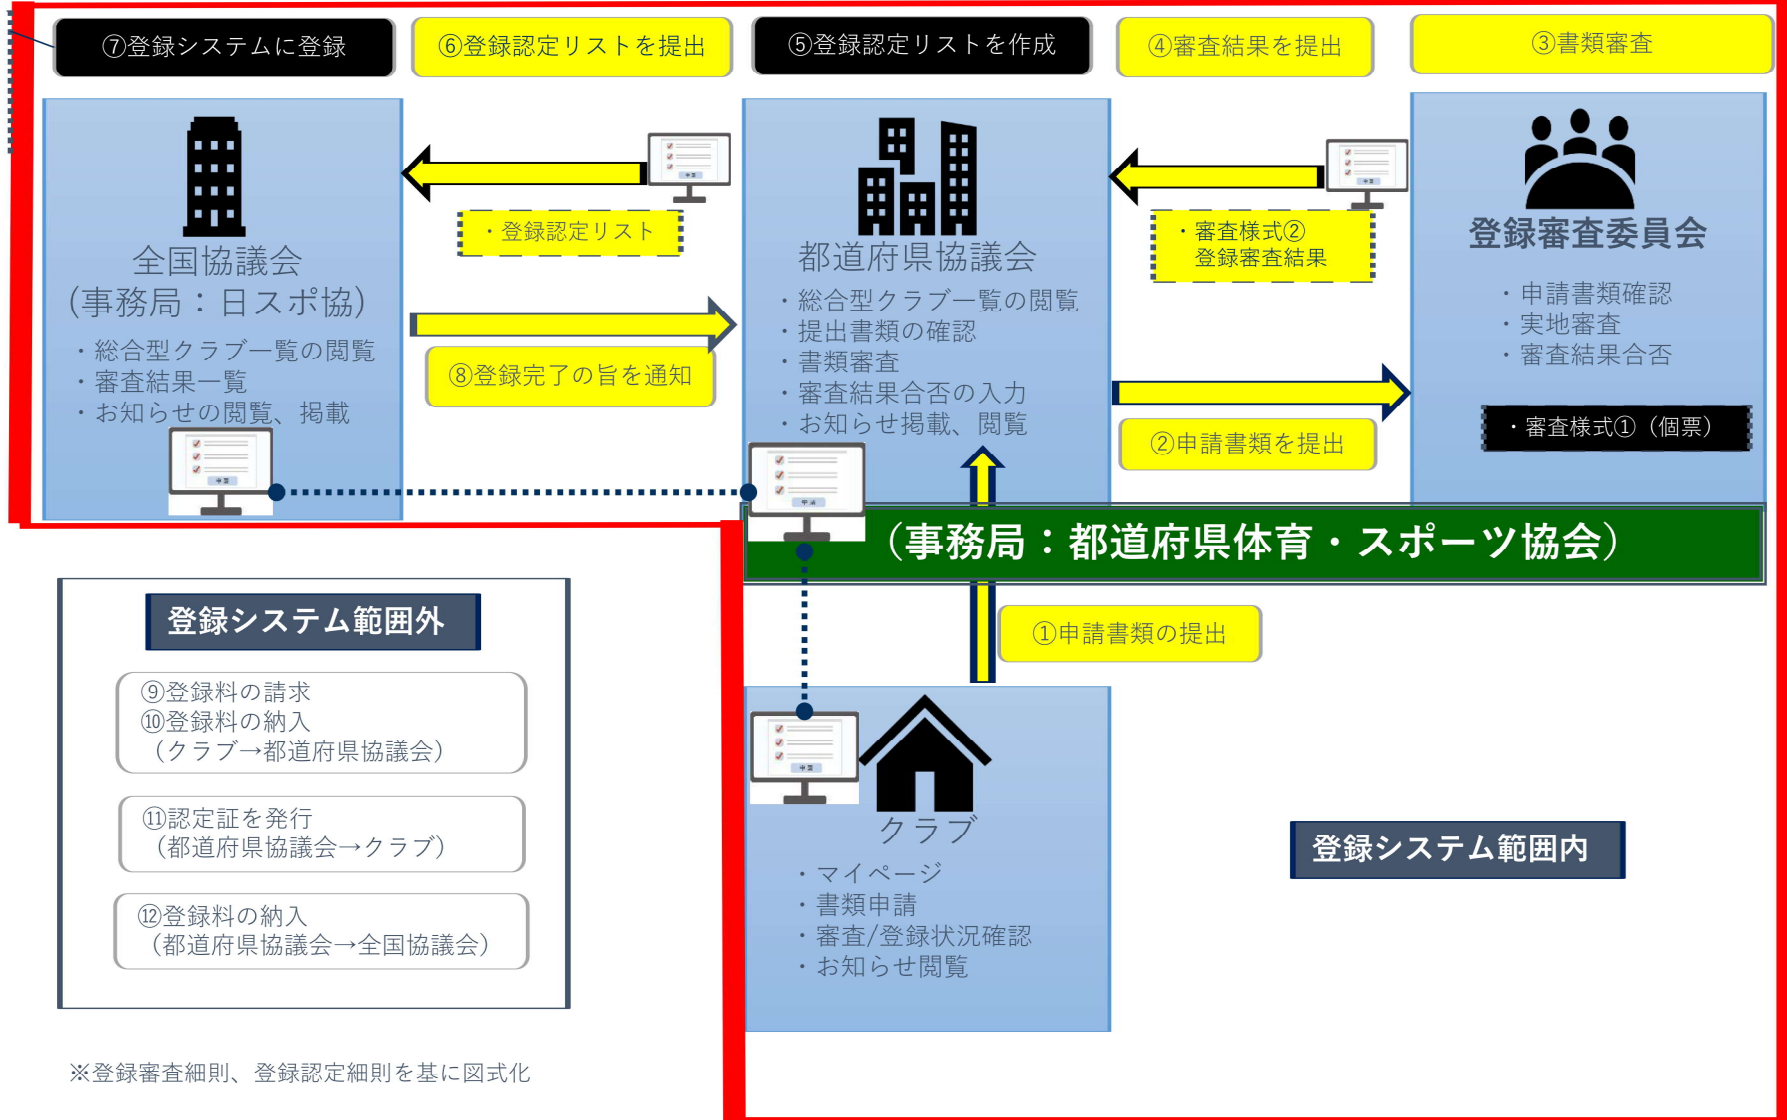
⑦登録システムに登録

⑥登録認定リストを提出

⑤登録認定リストを作成

④審査結果を提出

③書類審査

・登録認定リスト

・審査様式②
登録審査結果

全国協議会
（事務局：日スポ協）
・総合型クラブ一覧の閲覧
・審査結果一覧
・お知らせの閲覧、掲載

⑧登録完了の旨を通知

都道府県協議会
・総合型クラブ一覧の閲覧
・提出書類の確認
・書類審査
・審査結果合否の入力
・お知らせ掲載、閲覧

登録審査委員会
・申請書類確認
・実地審査
・審査結果合否

・審査様式①（個票）

②申請書類を提出

（事務局：都道府県体育・スポーツ協会）

①申請書類の提出

登録システム範囲外

⑨登録料の請求
⑩登録料の納入
（クラブ→都道府県協議会）

⑪認定証を発行
（都道府県協議会→クラブ）

⑫登録料の納入
（都道府県協議会→全国協議会）

クラブ
・マイページ
・書類申請
・審査/登録状況確認
・お知らせ閲覧

登録システム範囲内

※登録審査細則、登録認定細則を基に図式化